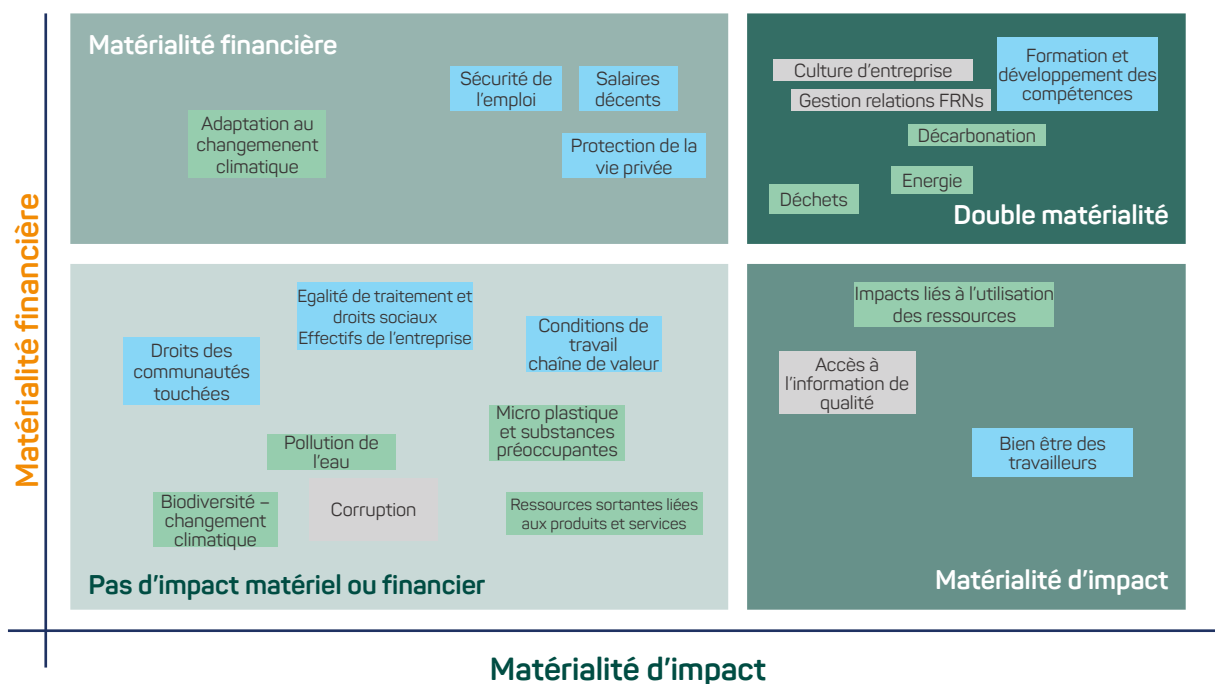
Matérialité financière

Matérialité financière

Sécurité de l'emploi

Salaires décents

Adaptation au changement climatique

Protection de la vie privée

Culture d'entreprise

Gestion relations FRNs

Formation et développement des compétences

Décarbonation

Energie

Déchets

Double matérialité

Egalité de traitement et droits sociaux Effectifs de l'entreprise

Conditions de travail chaîne de valeur

Droits des communautés touchées

Micro plastique et substances préoccupantes

Pollution de l'eau

Biodiversité – changement climatique

Corruption

Ressources sortantes liées aux produits et services

Pas d'impact matériel ou financier

Impacts liés à l'utilisation des ressources

Accès à l'information de qualité

Bien être des travailleurs

Matérialité d'impact

Matérialité d'impact